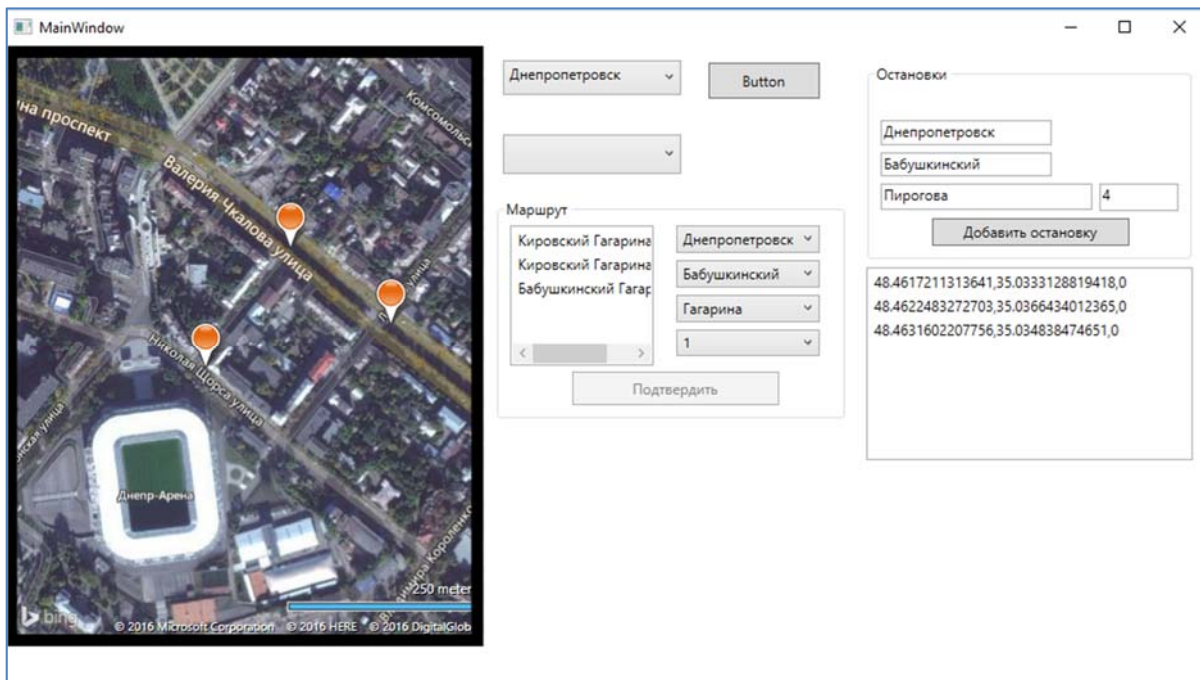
MainWindow

на проспект
Валерия Чкалова улица
Комсомольс
улица
Николая Щорса улица
ская улица
Днепр-Арена
250 meter
bing
© 2016 Microsoft Corporation © 2016 HERE © 2016 DigitalGlob

Днепропетровск
Button

Маршрут
Кировский Гагарина
Кировский Гагарина
Бабушкинский Гагар
Днепропетровск
Бабушкинский
Гагарина
1
Подтвердить

Остановки
Днепропетровск
Бабушкинский
Пирогова
4
Добавить остановку

48.4617211313641,35.0333128819418,0
48.4622483272703,35.0366434012365,0
48.4631602207756,35.034838474651,0